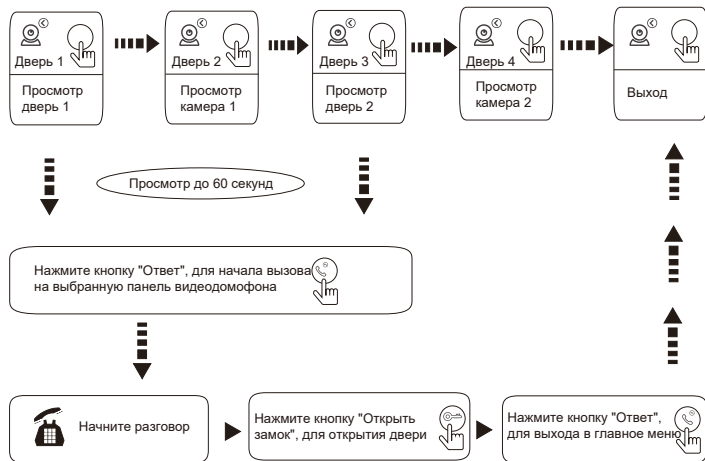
Дверь 1

Просмотр дверь 1

Дверь 2

Просмотр камера 1

Дверь 3

Просмотр дверь 2

Дверь 4

Просмотр камера 2

Выход

Просмотр до 60 секунд

Нажмите кнопку "Ответ", для начала вызова на выбранную панель видеодомофона

Начните разговор

Нажмите кнопку "Открыть замок", для открытия двери

Нажмите кнопку "Ответ", для выхода в главное меню